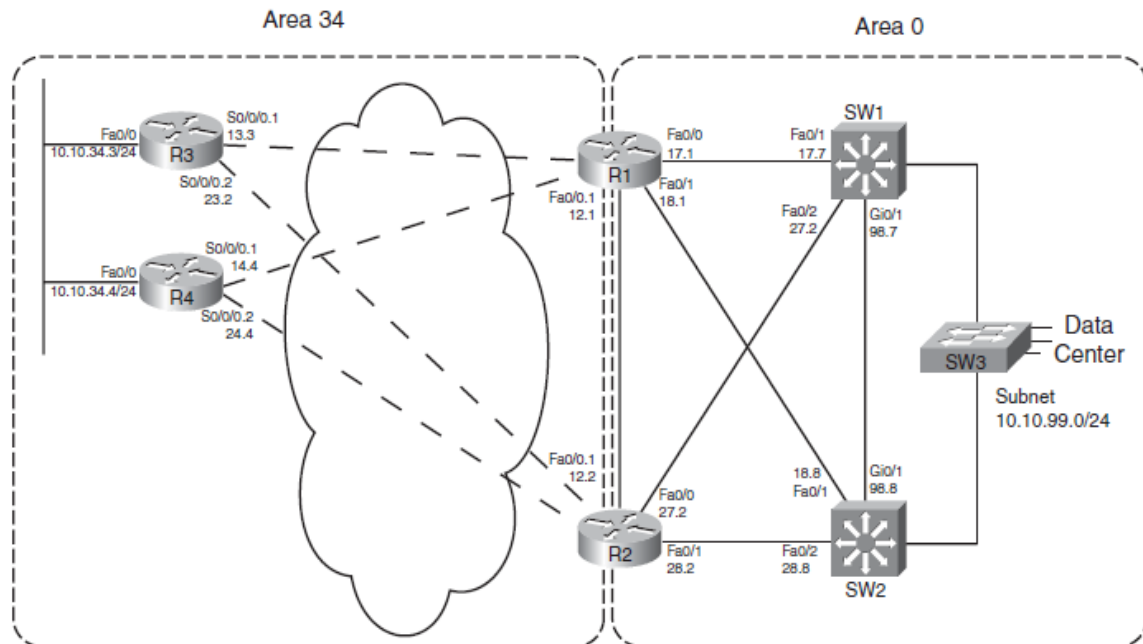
Area 34

Area 0

Fa0/0
10.10.34.3/24

R3

S0/0/0.1
13.3

S0/0/0.2
23.2

Fa0/0
10.10.34.4/24

R4

S0/0/0.1
14.4

S0/0/0.2
24.4

R1

Fa0/0
17.1

Fa0/1
18.1

Fa0/0.1
12.1

Fa0/0.1
12.2

R2

Fa0/0
27.2

Fa0/1
28.2

SW1

Fa0/1
17.7

Fa0/2
27.2

Gi0/1
98.7

SW3

Data
Center

Subnet
10.10.99.0/24

18.8
Fa0/1

Gi0/1
98.8

Fa0/2
28.8

SW2